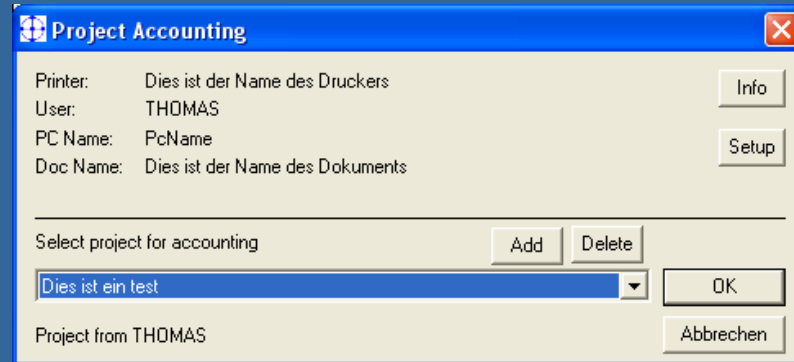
Project Accounting

Printer: Dies ist der Name des Druckers
User: THOMAS
PC Name: PcName
Doc Name: Dies ist der Name des Dokuments

Info
Setup

Select project for accounting
Add
Delete
Dies ist ein test
OK
Project from THOMAS
Abbrechen